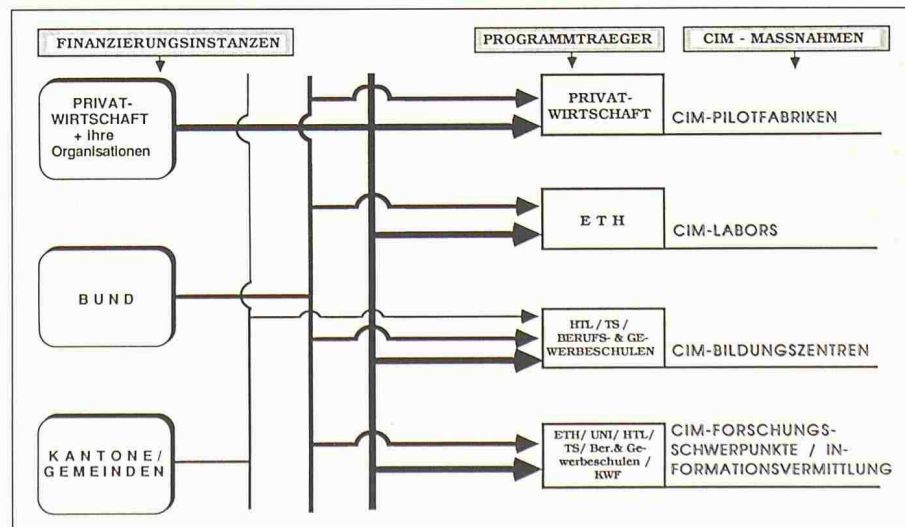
FINANZIERUNGSINSTANZEN

PROGRAMMTRAEGER

CIM - MASSNAHMEN

PRIVAT-WIRTSCHAFT + ihre Organisationen

PRIVAT-WIRTSCHAFT

CIM-PILOTFABRIKEN

ETH

CIM-LABORS

BUND

HTL / TS / BERUFS- & GEWERBESCHULEN

CIM-BILDUNGSZENTREN

KANTONE/ GEMEINDEN

ETH/ UNI/ HTL/ TS/ Ber.& Gewerbeschulen / KWF

CIM-FORSCHUNGS-SCHWERPUNKTE / INFORMATIONSVERMITTLUNG